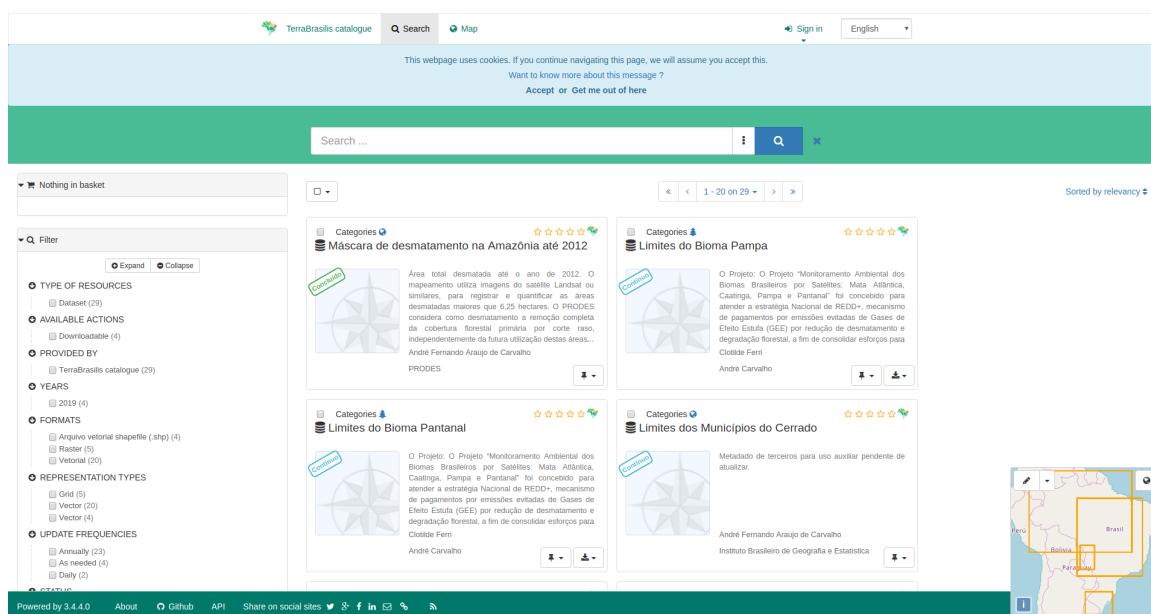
TerraBrasilis catalogue Search Map Sign in English

This webpage uses cookies. If you continue navigating this page, we will assume you accept this.
Want to know more about this message ?
Accept or Get me out of here

Search ...

Nothing in basket

Filter

Expand Collapse

TYPE OF RESOURCES
Dataset (29)

AVAILABLE ACTIONS
Downloadable (4)

PROVIDED BY
TerraBrasilis catalogue (29)

YEARS
2019 (4)

FORMATS
Arquivo vetorial shapefile (.shp) (4)
Raster (5)
Vetorial (20)

REPRESENTATION TYPES
Grid (5)
Vector (20)
Vector (4)

UPDATE FREQUENCIES
Annually (23)
As needed (4)
Daily (2)

STATUS

« ‹ 1 - 20 on 29 › »

Sorted by relevancy

Categories
Máscara de desmatamento na Amazônia até 2012
Concluído
Área total desmatada até o ano de 2012. O mapeamento utiliza imagens do satélite Landsat ou similares, para registrar e quantificar as áreas desmatadas maiores que 6,25 hectares. O PRODES considera como desmatamento a remoção completa da cobertura florestal primária por corte raso, independentemente da futura utilização destas áreas...
André Fernando Araújo de Carvalho
PRODES

Categories
Limites do Bioma Pampa
Contínuo
O Projeto: O Projeto "Monitoramento Ambiental dos Biomas Brasileiros por Satélites: Mata Atlântica, Caatinga, Pampa e Pantanal" foi concebido para atender a estratégia Nacional de REDD+, mecanismo de pagamentos por emissões evitadas de Gases de Efeito Estufa (GEE) por redução de desmatamento e degradação florestal, a fim de consolidar esforços para
Clotilde Ferri
André Carvalho

Categories
Limites do Bioma Pantanal
Contínuo
O Projeto: O Projeto "Monitoramento Ambiental dos Biomas Brasileiros por Satélites: Mata Atlântica, Caatinga, Pampa e Pantanal" foi concebido para atender a estratégia Nacional de REDD+, mecanismo de pagamentos por emissões evitadas de Gases de Efeito Estufa (GEE) por redução de desmatamento e degradação florestal, a fim de consolidar esforços para
Clotilde Ferri
André Carvalho

Categories
Limites dos Municípios do Cerrado
Contínuo
Metadado de terceiros para uso auxiliar pendente de atualizar.
André Fernando Araújo de Carvalho
Instituto Brasileiro de Geografia e Estatística

Perú
Brasil
Bolivia
Paraguay

Powered by 3.4.4.0 About Github API Share on social sites